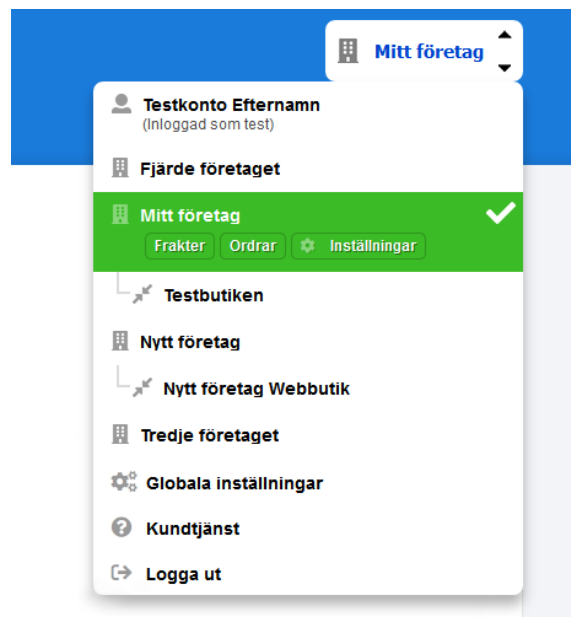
Mitt företag

Testkonto Efternamn
(Inloggad som test)

Fjärde företaget

Mitt företag
Frakter Ordrar Inställningar

Testbutiken

Nytt företag

Nytt företag Webbutik

Tredje företaget

Globala inställningar

Kundtjänst

Logga ut